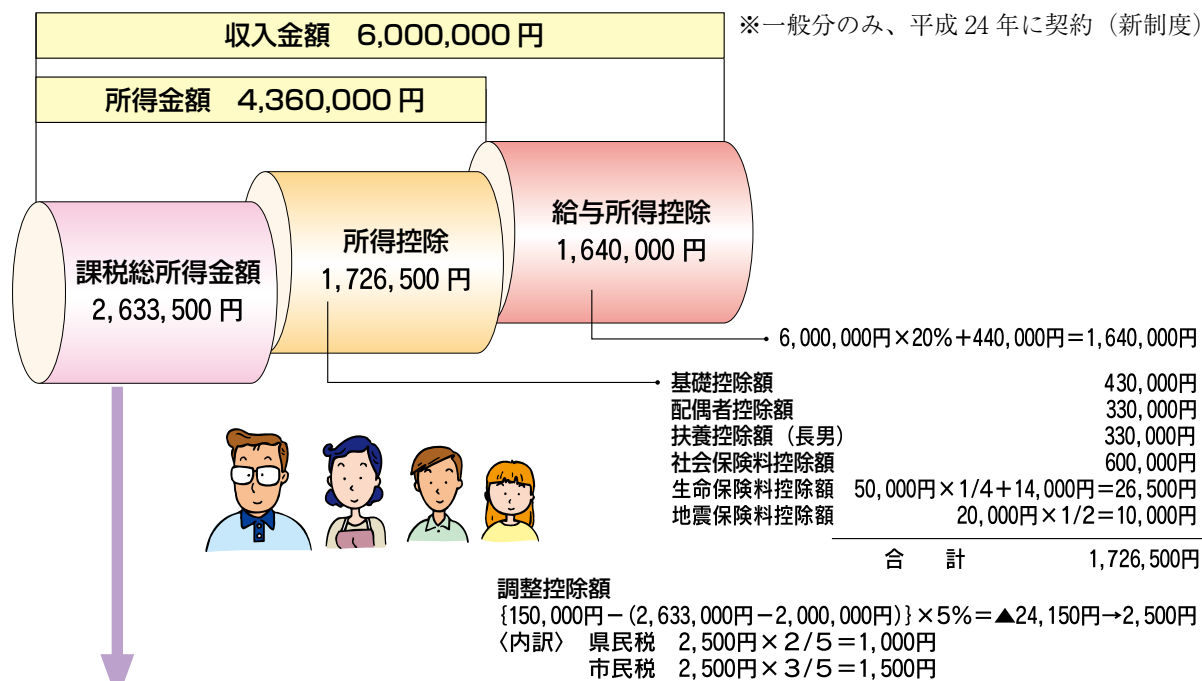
収入金額　6,000,000 円

※一般分のみ、平成 24 年に契約（新制度）

所得金額　4,360,000 円

給与所得控除
1,640,000 円

所得控除
1,726,500 円

課税総所得金額
2,633,500 円

• 6,000,000円×20%＋440,000円＝1,640,000円

• 基礎控除額　430,000円
配偶者控除額　330,000円
扶養控除額（長男）　330,000円
社会保険料控除額　600,000円
生命保険料控除額　50,000円×1/4＋14,000円＝26,500円
地震保険料控除額　20,000円×1/2＝10,000円

合　計　1,726,500円

調整控除額
{150,000円－(2,633,000円－2,000,000円)}×5%＝▲24,150円→2,500円
〈内訳〉　県民税　2,500円×２/５＝1,000円
市民税　2,500円×３/５＝1,500円